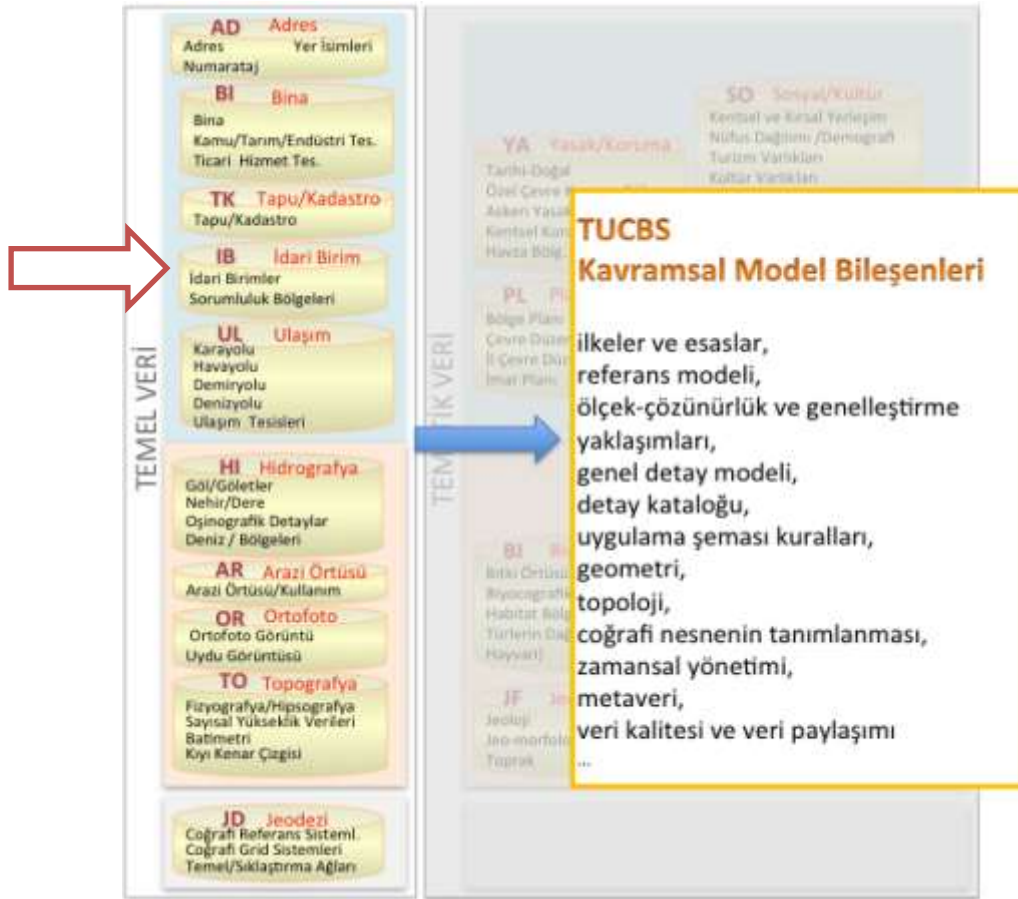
TEMEL VERİ

AD Adres
Adres Yer İsimleri
Numarataj

BI Bina
Bina
Kamu/Tarım/Endüstri Tes.
Ticari Hizmet Tes.

TK Tapu/Kadastro
Tapu/Kadastro

IB İdari Birim
İdari Birimler
Sorumluluk Bölgeleri

UL Ulaşım
Karayolu
Havayolu
Demiryolu
Denizyolu
Ulaşım Tesisleri

HI Hidrografya
Göl/Göletler
Nehir/Dere
Oşinografik Detaylar
Deniz / Bölgeleri

AR Arazi Örtüsü
Arazi Örtüsü/Kullanım

OR Ortofoto
Ortofoto Görüntü
Uydu Görüntüsü

TO Topografya
Fizyografya/Hipsografya
Sayısal Yükseklik Verileri
Batimetri
Kıyı Kenar Çizgisi

JD Jeodezi
Coğrafi Referans Sisteml.
Coğrafi Grid Sistemleri
Temel/Sıklaştırma Ağları

TEMATİK VERİ

SO Sosyal/Kültür
Kentsel ve Kırsal Yerleşim
Nüfus Dağılımı /Demografi
Turizm Varlıkları
Kültür Varlıkları

YA Yasak/Koruma
Tarihi-Doğal
Özel Çevre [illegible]
Askeri Yasak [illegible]
Kentsel Kor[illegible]
Hava Bölg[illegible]

PL Pl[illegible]
Bölge Planı
Çevre Düze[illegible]
İl Çevre Dü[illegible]
İmar Planı

BI Bi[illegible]
Bitki Örtüsü
Biyocoğrafi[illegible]
Habitat Bölg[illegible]
Türlerin Da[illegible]
Hayvan)

JF Je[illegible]
Jeoloji
Jeo-morfolo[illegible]
Toprak

TUCBS
Kavramsal Model Bileşenleri

ilkeler ve esaslar,
referans modeli,
ölçek-çözünürlük ve genelleştirme yaklaşımları,
genel detay modeli,
detay kataloğu,
uygulama şeması kuralları,
geometri,
topoloji,
coğrafi nesnenin tanımlanması,
zamansal yönetimi,
metaveri,
veri kalitesi ve veri paylaşımı
...